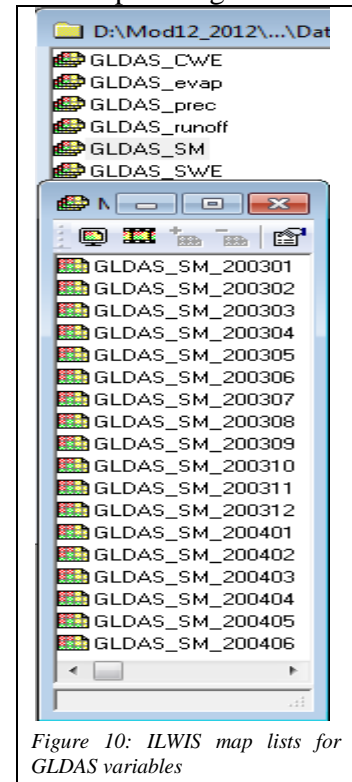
D:\Mod12_2012\...\Dat

GLDAS_CWE
GLDAS_evap
GLDAS_prec
GLDAS_runoff
GLDAS_SM
GLDAS_SWE

N

GLDAS_SM_200301
GLDAS_SM_200302
GLDAS_SM_200303
GLDAS_SM_200304
GLDAS_SM_200305
GLDAS_SM_200306
GLDAS_SM_200307
GLDAS_SM_200308
GLDAS_SM_200309
GLDAS_SM_200310
GLDAS_SM_200311
GLDAS_SM_200312
GLDAS_SM_200401
GLDAS_SM_200402
GLDAS_SM_200403
GLDAS_SM_200404
GLDAS_SM_200405
GLDAS_SM_200406

Figure 10: ILWIS map lists for GLDAS variables